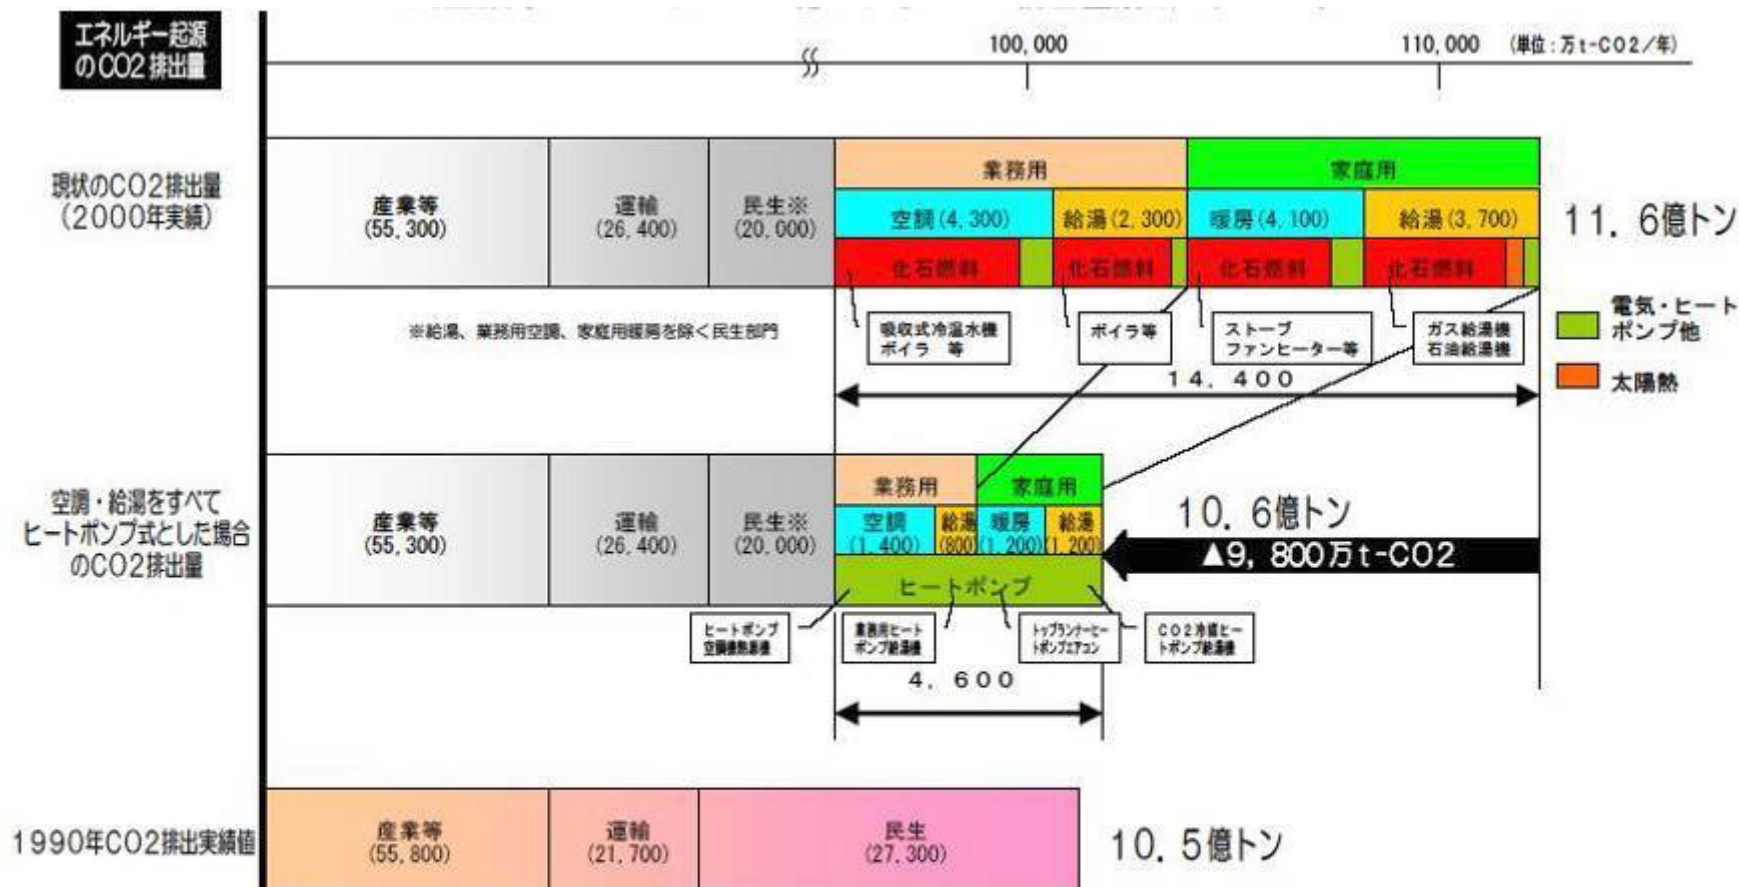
エネルギー起源のCO2排出量

100,000

110,000

(単位：万t-CO2／年)

現状のCO2排出量（2000年実績）

産業等 (55,300)

運輸 (26,400)

民生※ (20,000)

業務用

家庭用

空調(4,300)

給湯(2,300)

暖房(4,100)

給湯(3,700)

化石燃料

化石燃料

化石燃料

化石燃料

11．6億トン

※給湯、業務用空調、家庭用暖房を除く民生部門

吸収式冷温水機 ボイラ 等

ボイラ等

ストーブ ファンヒーター等

ガス給湯機 石油給湯機

電気・ヒートポンプ他

太陽熱

14，400

空調・給湯をすべてヒートポンプ式とした場合のCO2排出量

産業等 (55,300)

運輸 (26,400)

民生※ (20,000)

業務用

家庭用

空調 (1,400)

給湯 (800)

暖房 (1,200)

給湯 (1,200)

10．6億トン

▲9，800万t-CO2

ヒートポンプ

ヒートポンプ 空調機熱源機

業務用ヒートポンプ給湯機

トップランナーヒートポンプエアコン

CO2冷媒ヒートポンプ給湯機

4，600

1990年CO2排出実績値

産業等 (55,800)

運輸 (21,700)

民生 (27,300)

10．5億トン